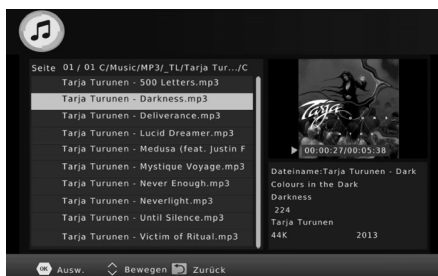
Seite 01 / 01 C/Music/MP3/_TL/Tarja Tur.../C

Tarja Turunen - 500 Letters.mp3
Tarja Turunen - Darkness.mp3
Tarja Turunen - Deliverance.mp3
Tarja Turunen - Lucid Dreamer.mp3
Tarja Turunen - Medusa (feat. Justin F
Tarja Turunen - Mystique Voyage.mp3
Tarja Turunen - Never Enough.mp3
Tarja Turunen - Neverlight.mp3
Tarja Turunen - Until Silence.mp3
Tarja Turunen - Victim of Ritual.mp3

Tarja

00:00:27/00:05:38

Dateiname:Tarja Turunen - Dark
Colours in the Dark
Darkness
224
Tarja Turunen
44K 2013

OK Ausw. Bewegen Zurück